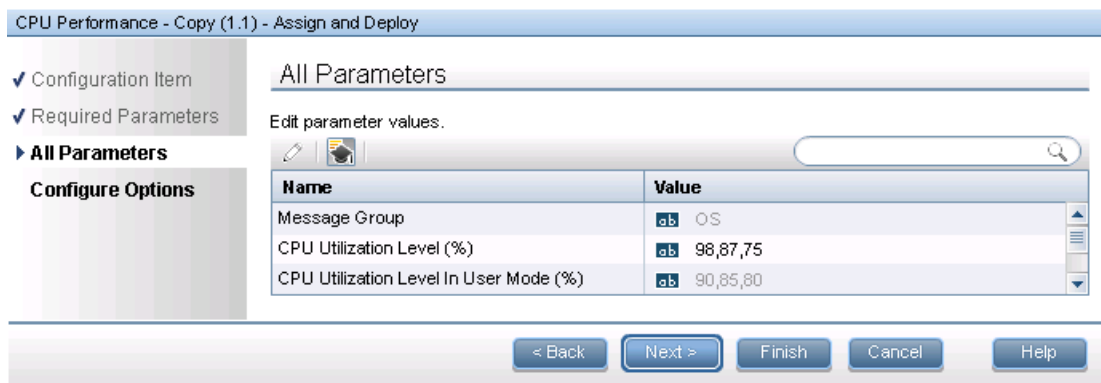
CPU Performance - Copy (1.1) - Assign and Deploy

✔ Configuration Item
✔ Required Parameters
▶ All Parameters
Configure Options

All Parameters

Edit parameter values.

| Name | Value |
|---|---|
| Message Group | ab OS |
| CPU Utilization Level (%) | ab 98,87,75 |
| CPU Utilization Level In User Mode (%) | ab 90,85,80 |

< Back  Next >  Finish  Cancel  Help